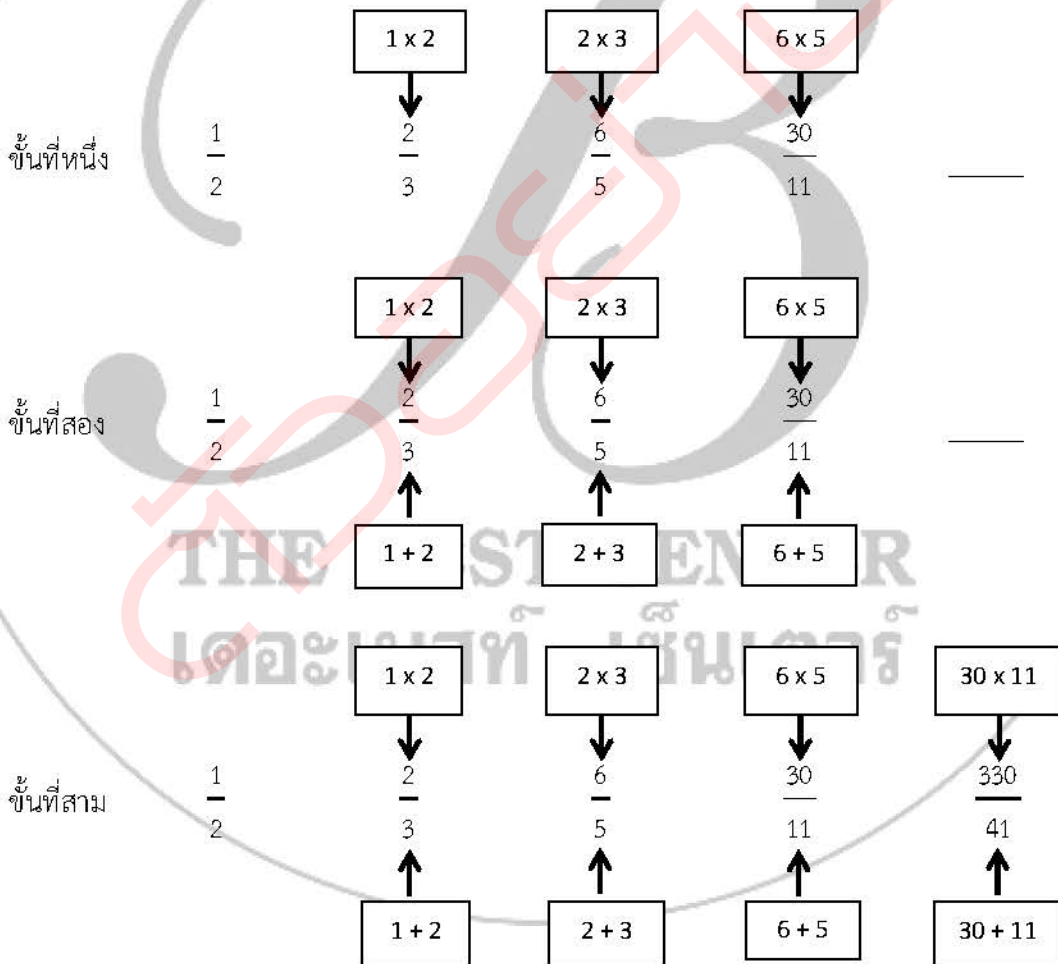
1 x 2
2 x 3
6 x 5

ขั้นที่หนึ่ง $\frac{1}{2}$ $\frac{2}{3}$ $\frac{6}{5}$ $\frac{30}{11}$ ______

1 x 2
2 x 3
6 x 5

ขั้นที่สอง $\frac{1}{2}$ $\frac{2}{3}$ $\frac{6}{5}$ $\frac{30}{11}$ ______

1 + 2
2 + 3
6 + 5

THE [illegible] ST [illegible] EN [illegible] R
เดอะเบสท์ เซ็นเตอร์

1 x 2
2 x 3
6 x 5
30 x 11

ขั้นที่สาม $\frac{1}{2}$ $\frac{2}{3}$ $\frac{6}{5}$ $\frac{30}{11}$ $\frac{330}{41}$

1 + 2
2 + 3
6 + 5
30 + 11